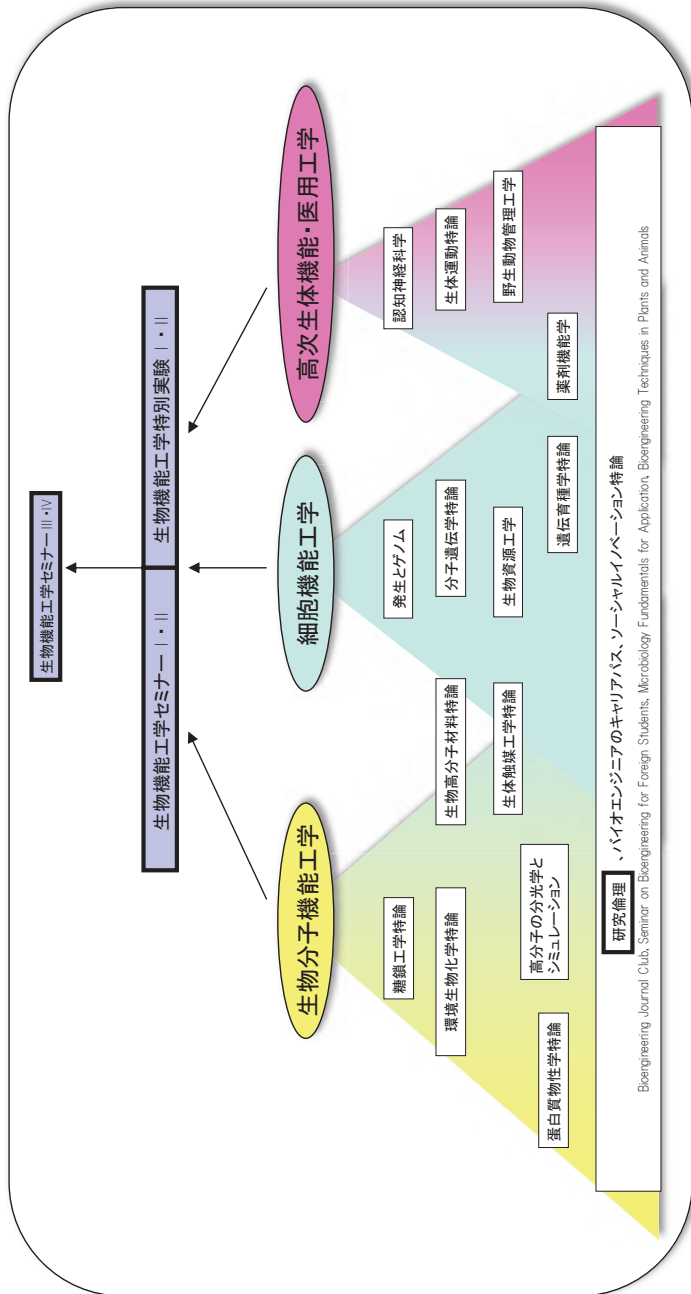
生物機能工学セミナーIII・IV

生物機能工学セミナーI・II

生物機能工学特別実験I・II

生物分子機能工学

細胞機能工学

高次生体機能・医用工学

蛋白質物性学特論

糖鎖工学特論

環境生物化学特論

高分子の分光学とシミュレーション

生物高分子材料特論

生体触媒工学特論

発生とゲノム

分子遺伝学特論

生物資源工学

遺伝育種学特論

認知神経科学

生体運動特論

薬剤機能学

野生動物管理工学

研究倫理、バイオエンジニアのキャリアパス、ソーシャルイノベーション特論

Bioengineering Journal Club, Seminar on Bioengineering for Foreign Students, Microbiology Fundamentals for Application, Bioengineering Techniques in Plants and Animals